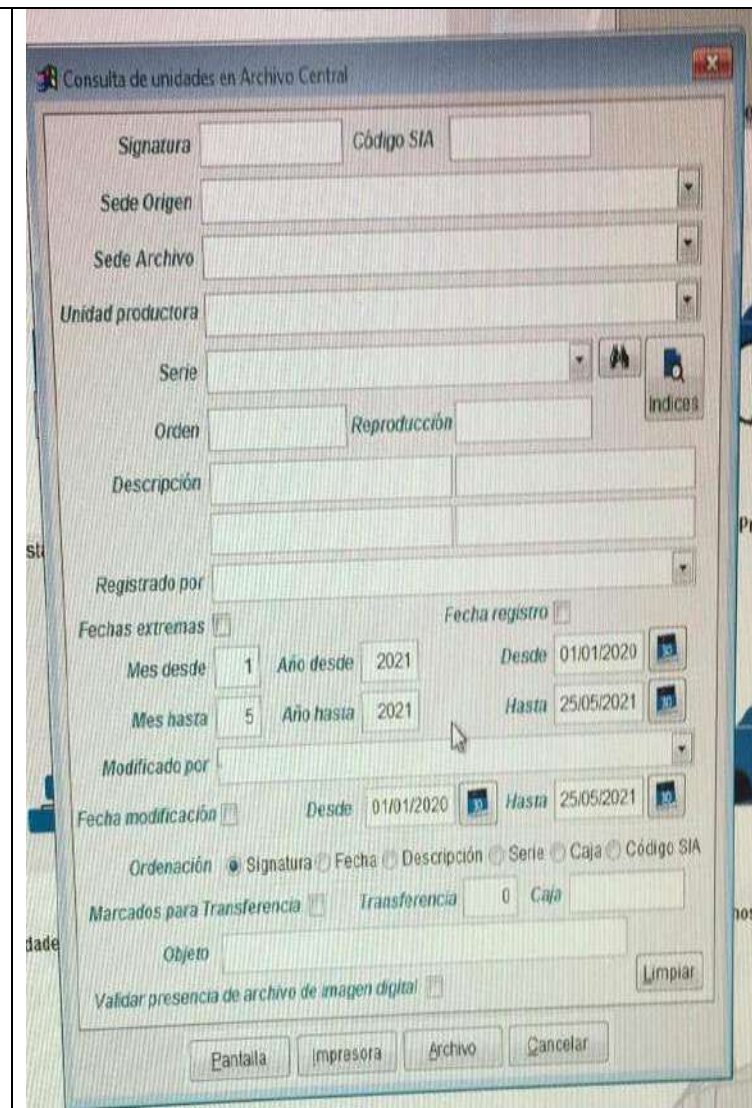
Consulta de unidades en Archivo Central

Signatura
Código SIA
Sede Origen
Sede Archivo
Unidad productora
Serie
Indices
Orden
Reproducción
Descripción

Registrado por
Fechas extremas
Fecha registro
Mes desde 1 Año desde 2021
Desde 01/01/2020
Mes hasta 5 Año hasta 2021
Hasta 25/05/2021
Modificado por
Fecha modificación
Desde 01/01/2020
Hasta 25/05/2021
Ordenación Signatura Fecha Descripción Serie Caja Código SIA
Marcados para Transferencia
Transferencia 0 Caja
Objeto
Limpiar
Validar presencia de archivo de imagen digital
Pantalla Impresora Archivo Cancelar

st
Pr
dade
no